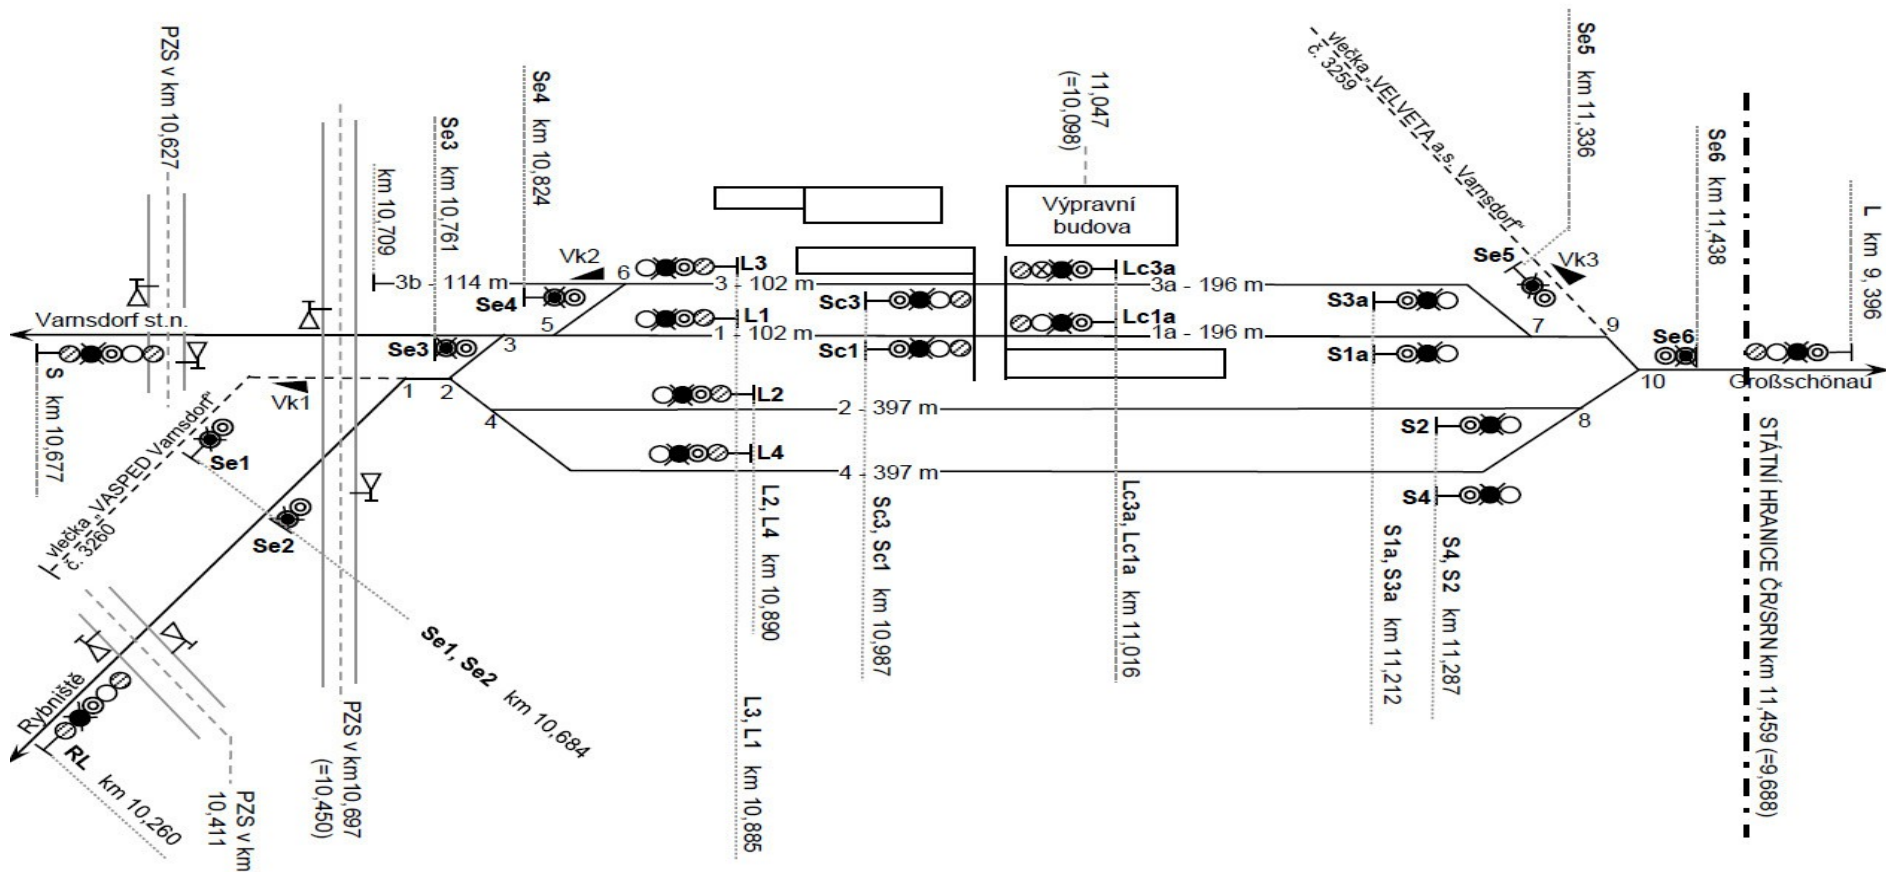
PZS v km 10,627

Se4 km 10,824

Se3 km 10,761

km 10,709

11,047 (=10,098)

vlečka „VELVETA a.s. Varnsdorf" č. 3259

Se5 km 11,336

Se6 km 11,438

L km 9,396

Výpravní budova

Vk2

L3

Lc3a

Se5

Vk3

3b - 114 m

6

3 - 102 m

3a - 196 m

Se4

Sc3

S3a

Varnsdorf st.n.

5

L1

Lc1a

7

9

Se3

3

1 - 102 m

1a - 196 m

Se6

S

Sc1

S1a

10

Großschönau

Vk1

1

2

L2

2 - 397 m

km 10,677

8

4

S2

Se1

L4

4 - 397 m

S4

vlečka „VASPED Varnsdorf" č. 3260

Se2

L2, L4 km 10,890

Sc3, Sc1 km 10,987

Lc3a, Lc1a km 11,016

S1a, S3a km 11,212

S4, S2 km 11,287

STÁTNÍ HRANICE ČR/SRN km 11,459 (=9,688)

Se1, Se2 km 10,684

Rybniště

RL km 10,260

PZS v km 10,411

PZS v km10,697 (=10,450)

L3, L1 km 10,885